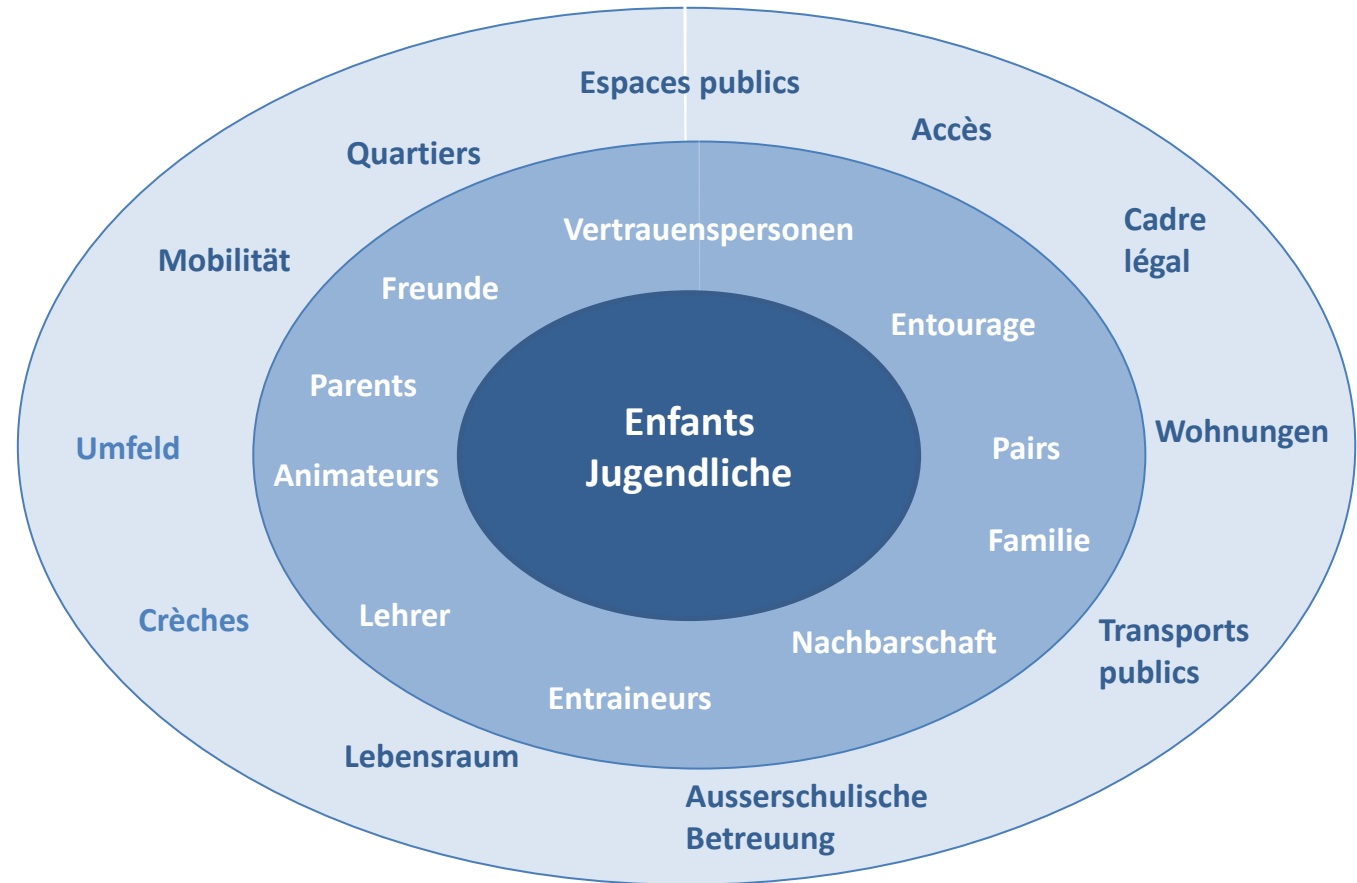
Espaces publics

Quartiers

Accès

Cadre légal

Mobilität

Vertrauenspersonen

Freunde

Entourage

Parents

Enfants
Jugendliche

Pairs

Wohnungen

Umfeld

Animateurs

Familie

Crèches

Lehrer

Nachbarschaft

Transports publics

Entraineurs

Lebensraum

Ausserschulische Betreuung